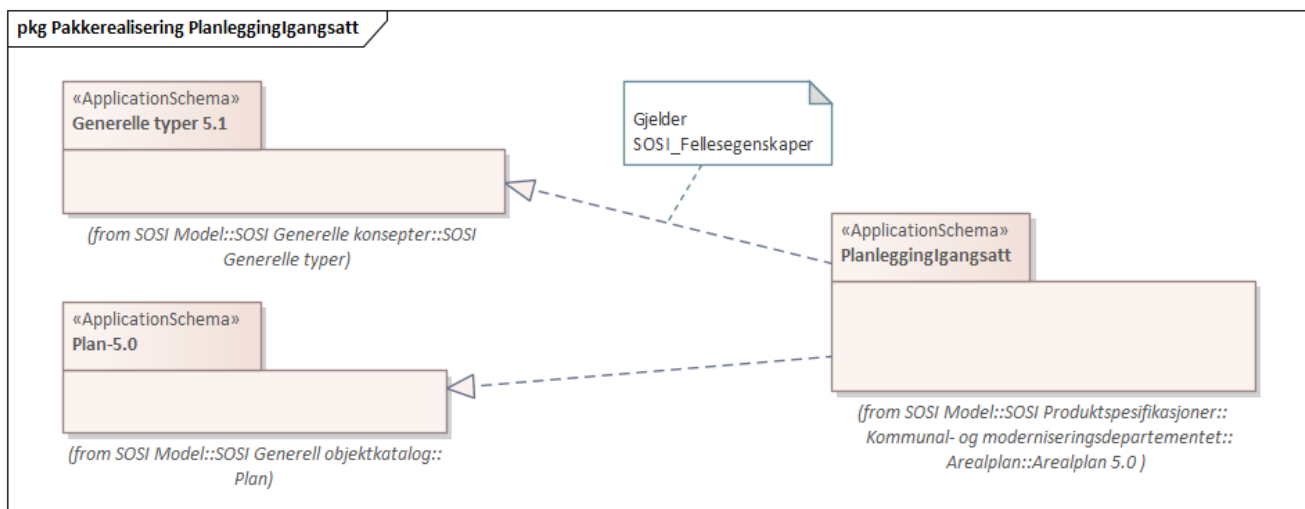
pkg Pakkerealisering PlanleggingIgangsatt

«ApplicationSchema»
Generelle typer 5.1

(from SOSI Model::SOSI Generelle konsepter::SOSI Generelle typer)

Gjelder
SOSI_Fellesegenskaper

«ApplicationSchema»
PlanleggingIgangsatt

(from SOSI Model::SOSI Produktspesifikasjoner:: Kommunal- og moderniseringsdepartementet:: Arealplan::Arealplan 5.0 )

«ApplicationSchema»
Plan-5.0

(from SOSI Model::SOSI Generell objektkatalog:: Plan)